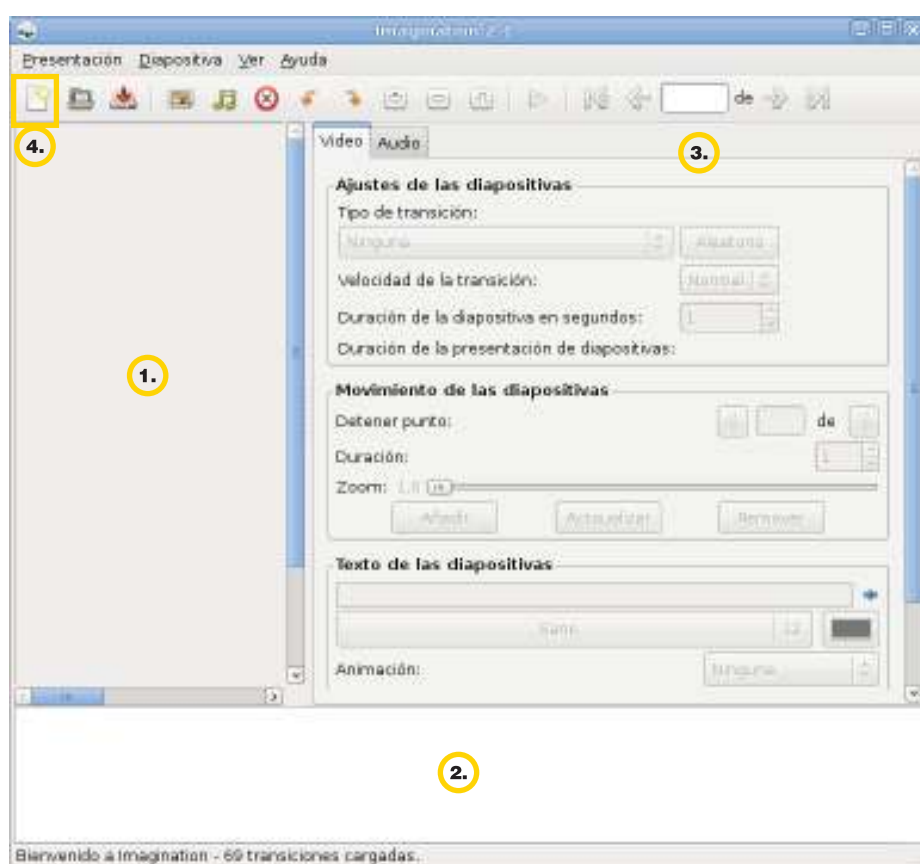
Imagination 2.1

Presentación Diapositiva Ver Ayuda

de

4.

Video Audio

3.

Ajustes de las diapositivas

Tipo de transición:

Ninguna

Aleatoria

Velocidad de la transición:

Normal

Duración de la diapositiva en segundos:

1

Duración de la presentación de diapositivas:

1.

Movimiento de las diapositivas

Detener punto:

de

Duración:

1

Zoom: 1.0

Añadir

Actualizar

Remover

Texto de las diapositivas

Sans

Animación:

Ninguna

2.

Bienvenido a Imagination - 69 transiciones cargadas.